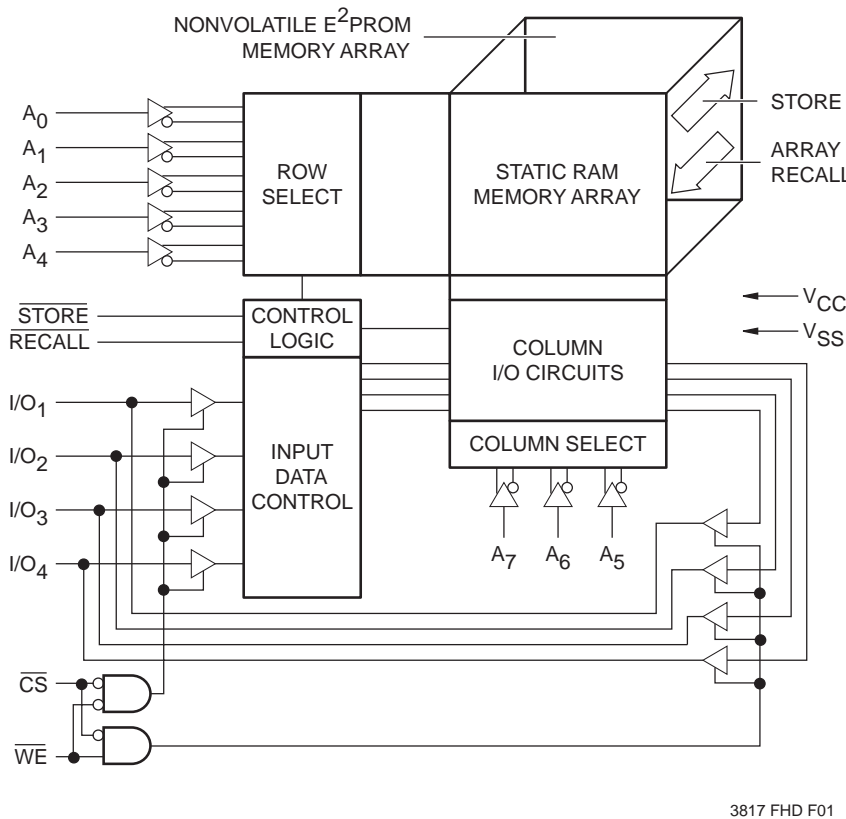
NONVOLATILE E$^2$PROM MEMORY ARRAY

$A_0$
$A_1$
$A_2$
$A_3$
$A_4$

ROW SELECT

STATIC RAM MEMORY ARRAY

STORE

ARRAY RECALL

$\overline{STORE}$
$\overline{RECALL}$

CONTROL LOGIC

$V_{CC}$
$V_{SS}$

COLUMN I/O CIRCUITS

$I/O_1$
$I/O_2$
$I/O_3$
$I/O_4$

INPUT DATA CONTROL

COLUMN SELECT

$A_7$ $A_6$ $A_5$

$\overline{CS}$
$\overline{WE}$

3817 FHD F01